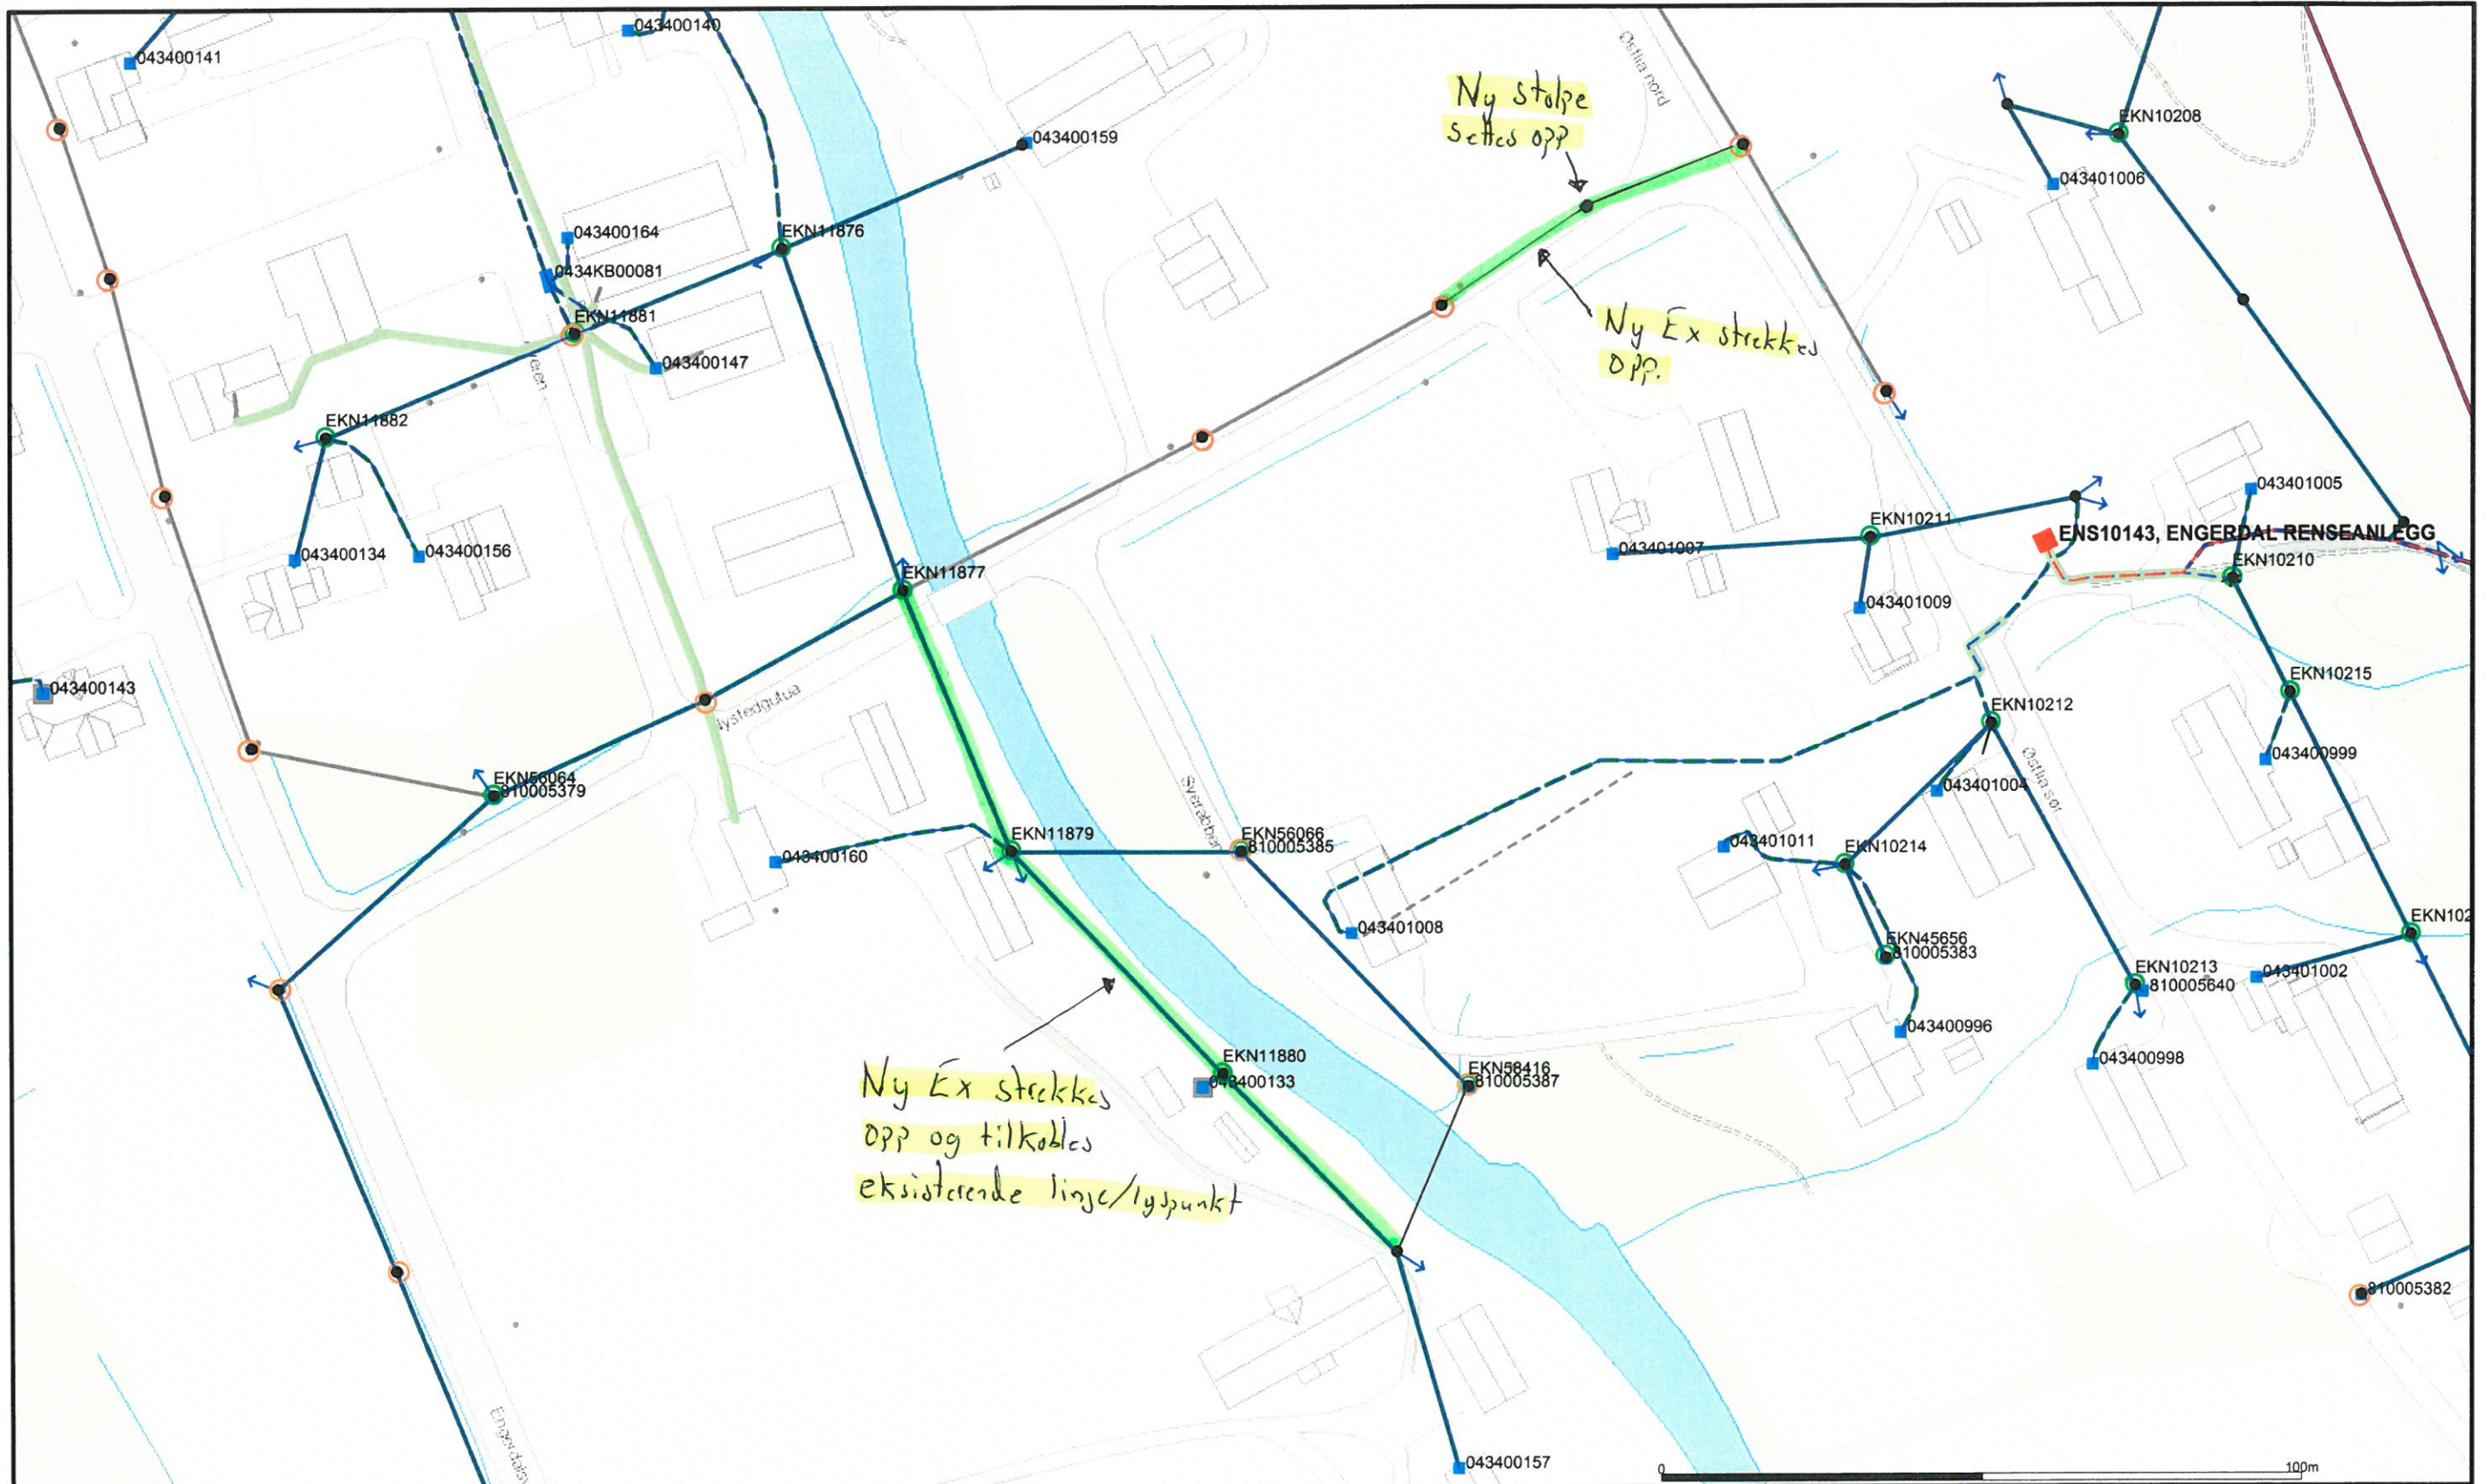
043400140
043400141
Østlia nord
Ny stolpe settes opp
043400159
EKN10208
043401006
043400164
EKN11876
0434KB00081
EKN11881
043400147
Ny Ex strekkes opp.
EKN11882
043401005
EKN10211
ENS10143, ENGERDAL RENSEANLEGG
043400134
043400156
043401007
EKN10210
EKN11877
043401009
043400143
Nystedgutua
EKN10215
EKN10212
043400999
EKN56064
810005379
Østlia sør
043401004
Sveråsbakken
EKN11879
EKN56066
810005385
043401011
EKN10214
043400160
043401008
EKN102
EKN45656
810005383
EKN10213
810005640
043401002
043400996
EKN11880
043400133
EKN58416
810005387
043400998
Ny Ex strekkes opp og tilkobles eksisterende linje/lyspunkt
810005382
Engerdals
043400157
0
100m